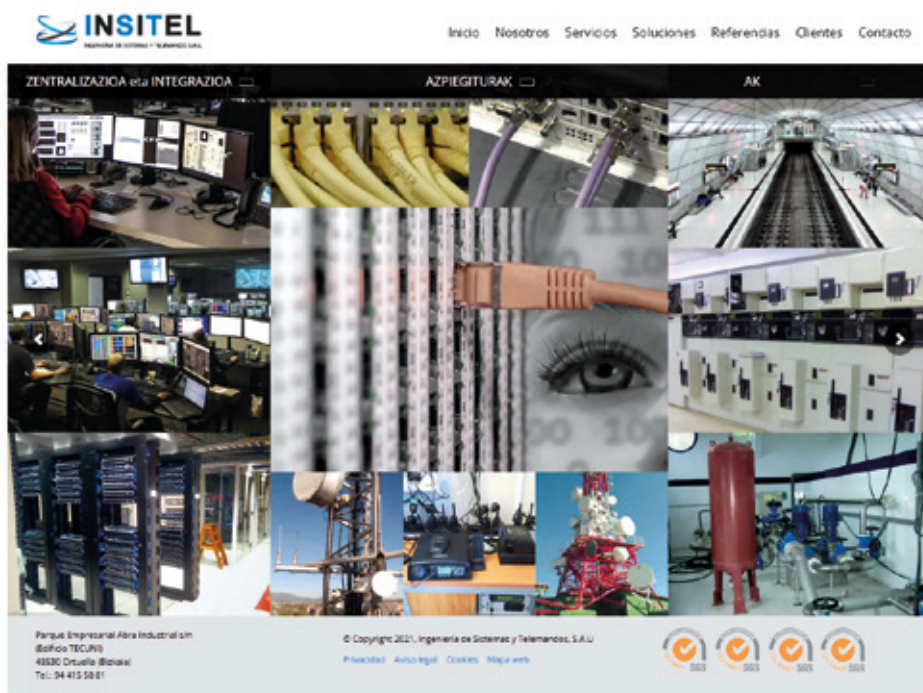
INSITEL
INGENIERÍA DE SISTEMAS Y TELEMANDOS S.A.U.

Inicio Nosotros Servicios Soluciones Referencias Clientes Contacto

ZENTRALIZAZIOA eta INTEGRAZIOA

AZPIEGITURAK

AK

Parque Empresarial Abra Industrial s/n
(Edificio TECUNI)
48530 Ortuella (Bizkaia)
Tel.: 94 415 58 01

© Copyright 2021, Ingeniería de Sistemas y Telemandos, S.A.U.

Privacidad Aviso legal Cookies Mapa web

SGS SGS SGS SGS